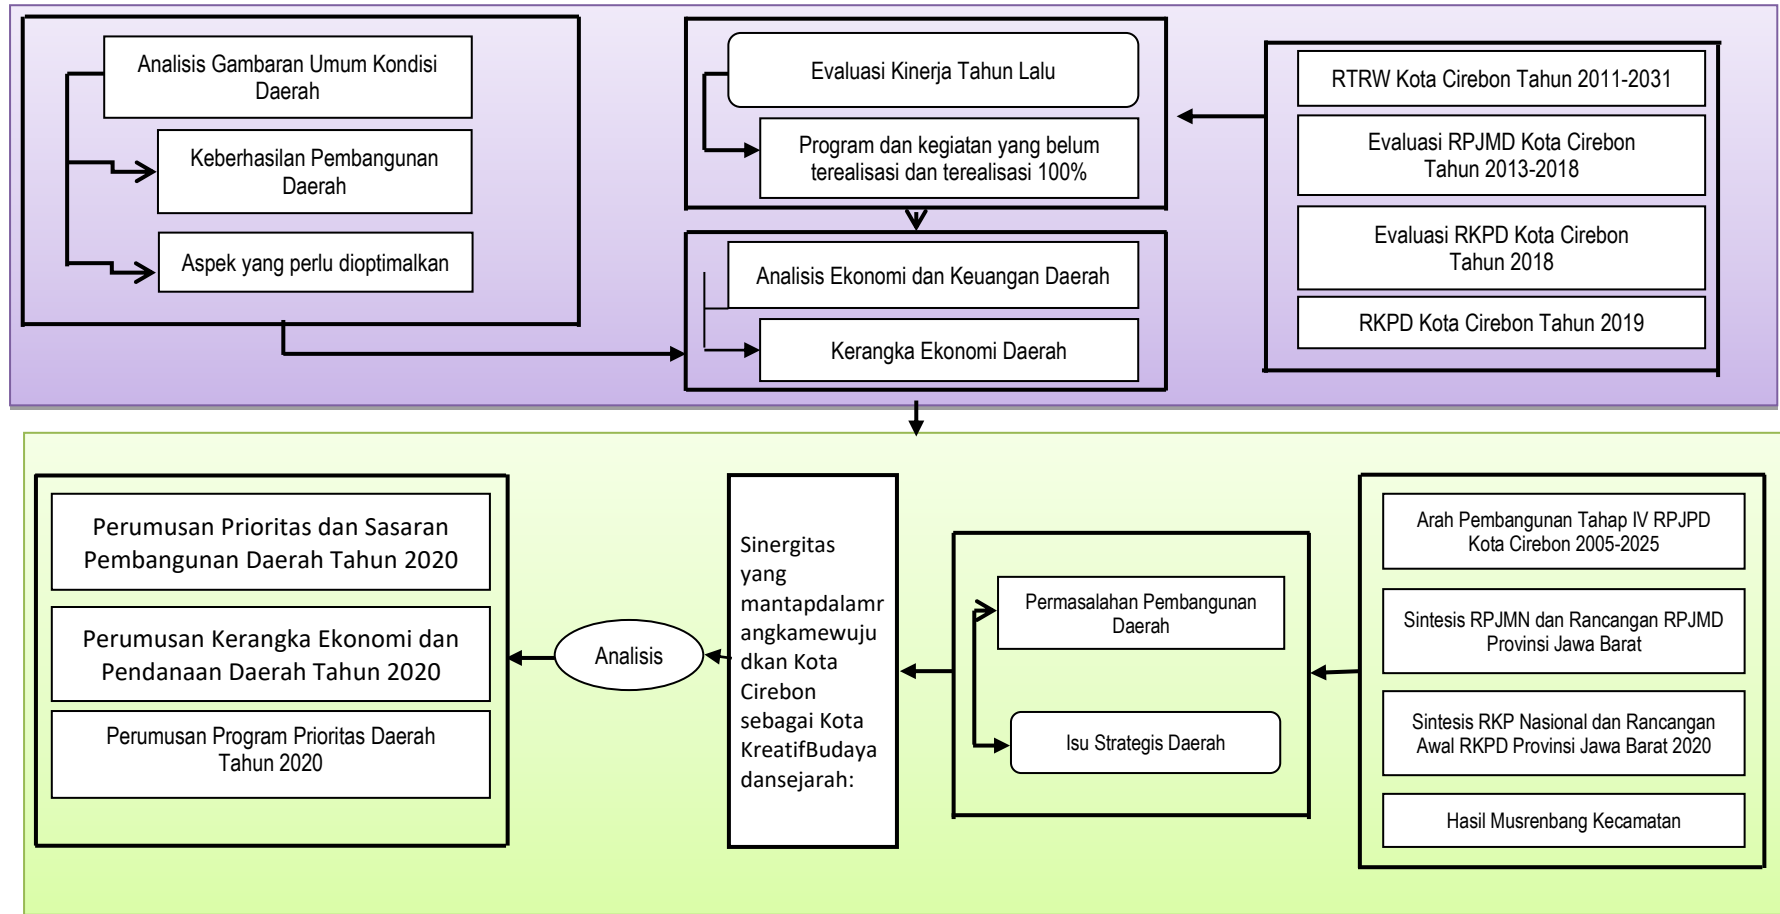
Analisis Gambaran Umum Kondisi Daerah

Keberhasilan Pembangunan Daerah

Aspek yang perlu dioptimalkan

Evaluasi Kinerja Tahun Lalu

Program dan kegiatan yang belum terealisasi dan terealisasi 100%

Analisis Ekonomi dan Keuangan Daerah

Kerangka Ekonomi Daerah

RTRW Kota Cirebon Tahun 2011-2031

Evaluasi RPJMD Kota Cirebon Tahun 2013-2018

Evaluasi RKPD Kota Cirebon Tahun 2018

RKPD Kota Cirebon Tahun 2019

Perumusan Prioritas dan Sasaran Pembangunan Daerah Tahun 2020

Perumusan Kerangka Ekonomi dan Pendanaan Daerah Tahun 2020

Perumusan Program Prioritas Daerah Tahun 2020

Analisis

Sinergitas yang mantapdalamrangkamewujudkan Kota Cirebon sebagai Kota KreatifBudaya dansejarah:

Permasalahan Pembangunan Daerah

Isu Strategis Daerah

Arah Pembangunan Tahap IV RPJPD Kota Cirebon 2005-2025

Sintesis RPJMN dan Rancangan RPJMD Provinsi Jawa Barat

Sintesis RKP Nasional dan Rancangan Awal RKPD Provinsi Jawa Barat 2020

Hasil Musrenbang Kecamatan